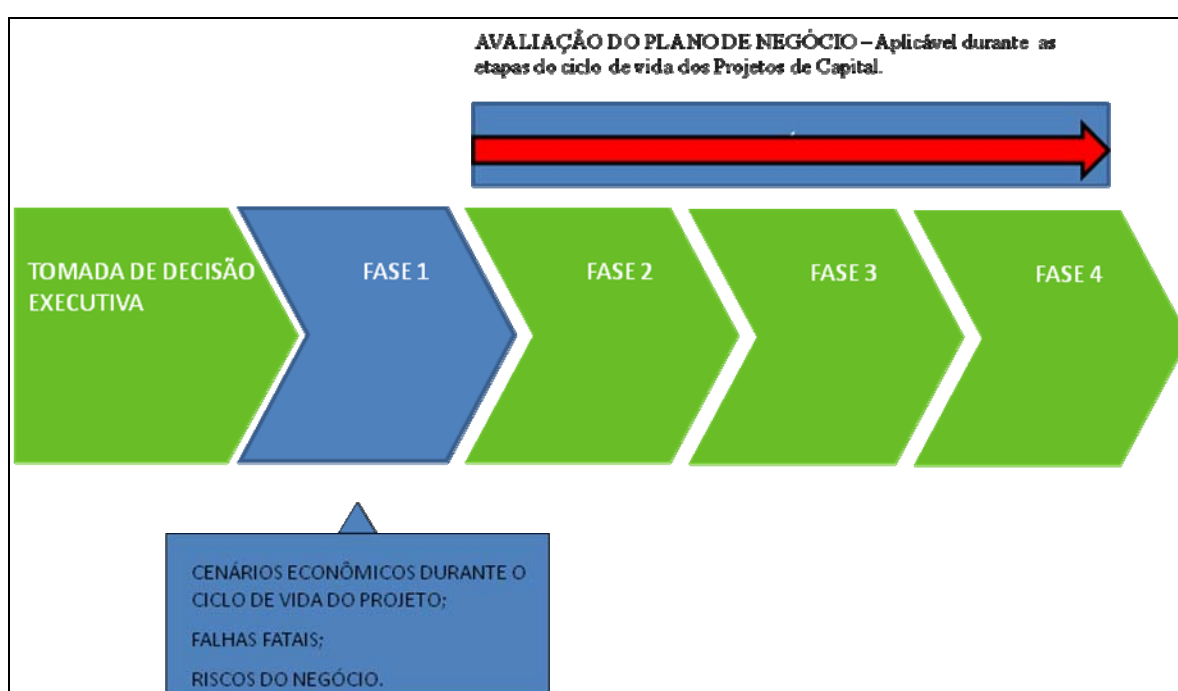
AVALIAÇÃO DO PLANO DE NEGÓCIO – Aplicável durante as etapas do ciclo de vida dos Projetos de Capital.

TOMADA DE DECISÃO EXECUTIVA

FASE 1

FASE 2

FASE 3

FASE 4

CENÁRIOS ECONÔMICOS DURANTE O CICLO DE VIDA DO PROJETO;

FALHAS FATAIS;

RISCOS DO NEGÓCIO.